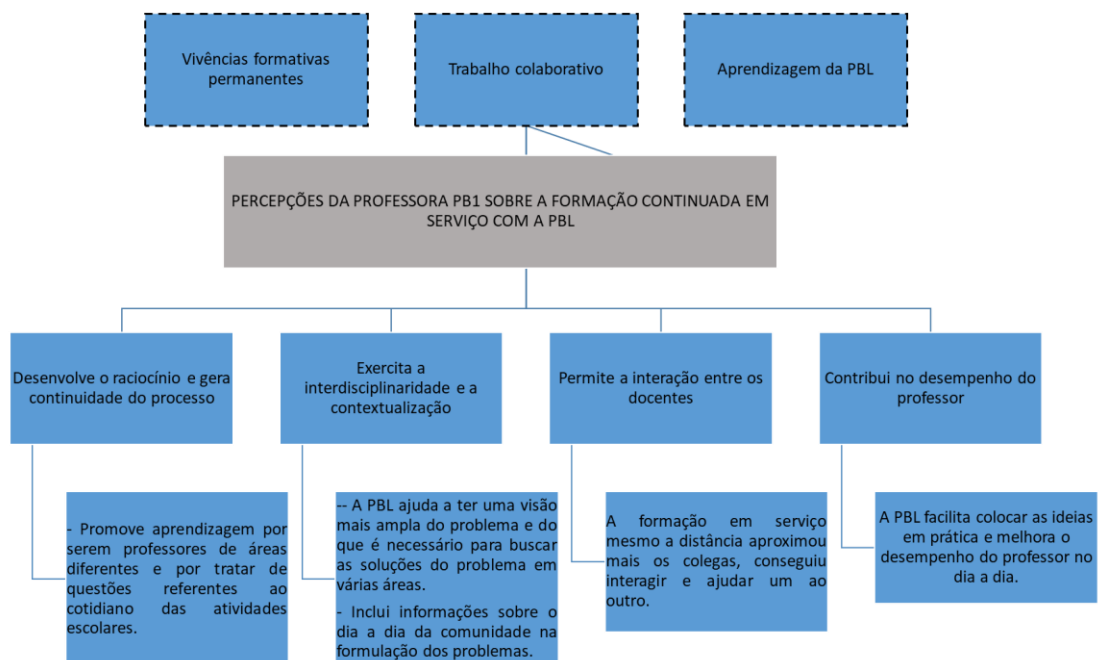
Vivências formativas permanentes

Trabalho colaborativo

Aprendizagem da PBL

PERCEPÇÕES DA PROFESSORA PB1 SOBRE A FORMAÇÃO CONTINUADA EM SERVIÇO COM A PBL

Desenvolve o raciocínio e gera continuidade do processo

- Promove aprendizagem por serem professores de áreas diferentes e por tratar de questões referentes ao cotidiano das atividades escolares.

Exercita a interdisciplinaridade e a contextualização

-- A PBL ajuda a ter uma visão mais ampla do problema e do que é necessário para buscar as soluções do problema em várias áreas.

- Inclui informações sobre o dia a dia da comunidade na formulação dos problemas.

Permite a interação entre os docentes

A formação em serviço mesmo a distância aproximou mais os colegas, conseguiu interagir e ajudar um ao outro.

Contribui no desempenho do professor

A PBL facilita colocar as ideias em prática e melhora o desempenho do professor no dia a dia.